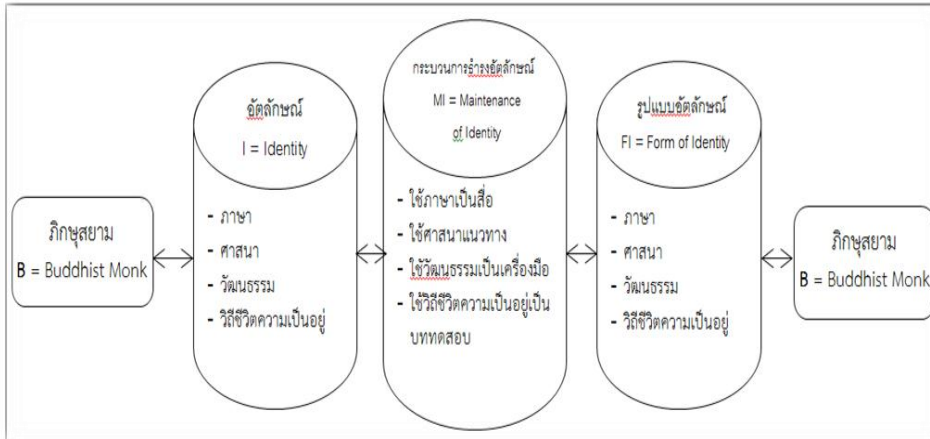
ภิกษุสยาม
B = Buddhist Monk

อัตลักษณ์
I = Identity

- ภาษา
- ศาสนา
- วัฒนธรรม
- วิถีชีวิตความเป็นอยู่

กระบวนการธำรงอัตลักษณ์
MI = Maintenance of Identity

- ใช้ภาษาเป็นสื่อ
- ใช้ศาสนาแนวทาง
- ใช้วัฒนธรรมเป็นเครื่องมือ
- ใช้วิถีชีวิตความเป็นอยู่เป็นบททดสอบ

รูปแบบอัตลักษณ์
FI = Form of Identity

- ภาษา
- ศาสนา
- วัฒนธรรม
- วิถีชีวิตความเป็นอยู่

ภิกษุสยาม
B = Buddhist Monk